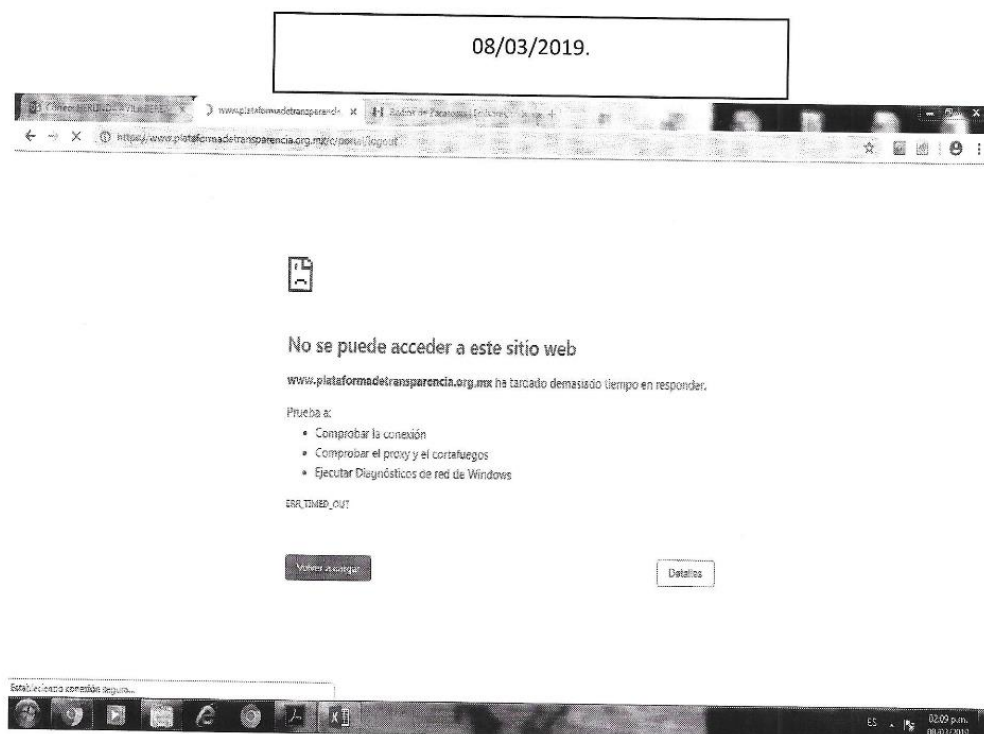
08/03/2019.

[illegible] www.plataformadetransparencia × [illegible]

https://www.plataformadetransparencia.org.mx/c/portal/logout

No se puede acceder a este sitio web

www.plataformadetransparencia.org.mx ha tardado demasiado tiempo en responder.

Prueba a:

- Comprobar la conexión
- Comprobar el proxy y el cortafuegos
- Ejecutar Diagnósticos de red de Windows

ERR_TIMED_OUT

Volver a cargar

Detalles

Estableciendo conexión segura...

ES 02:09 p.m. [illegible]